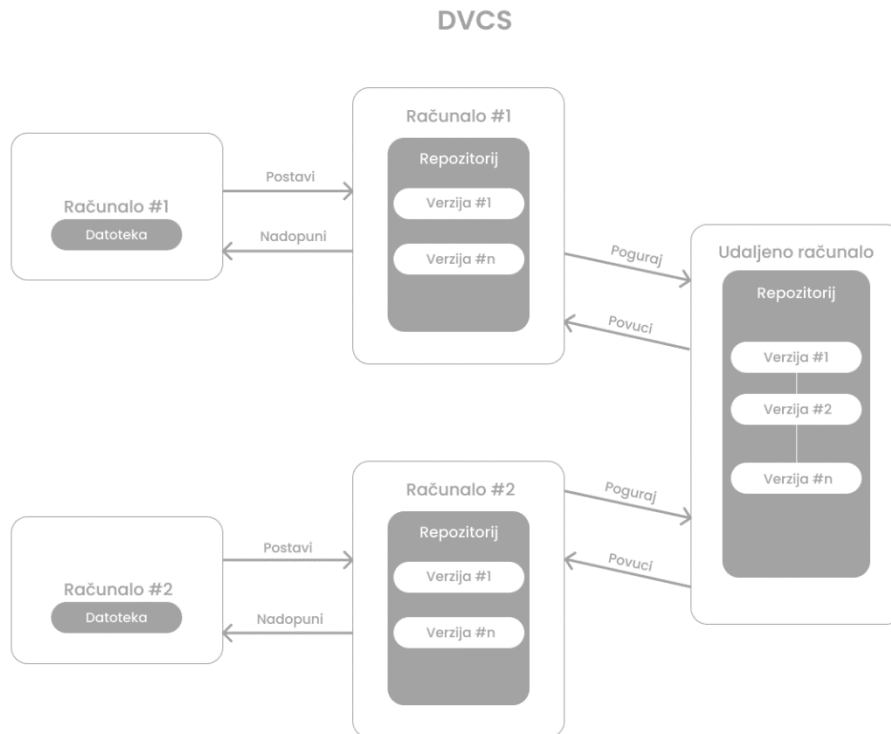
DVCS

Računalo #1
Datoteka

Postavi

Nadopuni

Računalo #1
Repozitorij
Verzija #1
Verzija #n

Poguraj

Povuci

Udaljeno računalo
Repozitorij
Verzija #1
Verzija #2
Verzija #n

Računalo #2
Repozitorij
Verzija #1
Verzija #n

Poguraj

Povuci

Računalo #2
Datoteka

Postavi

Nadopuni